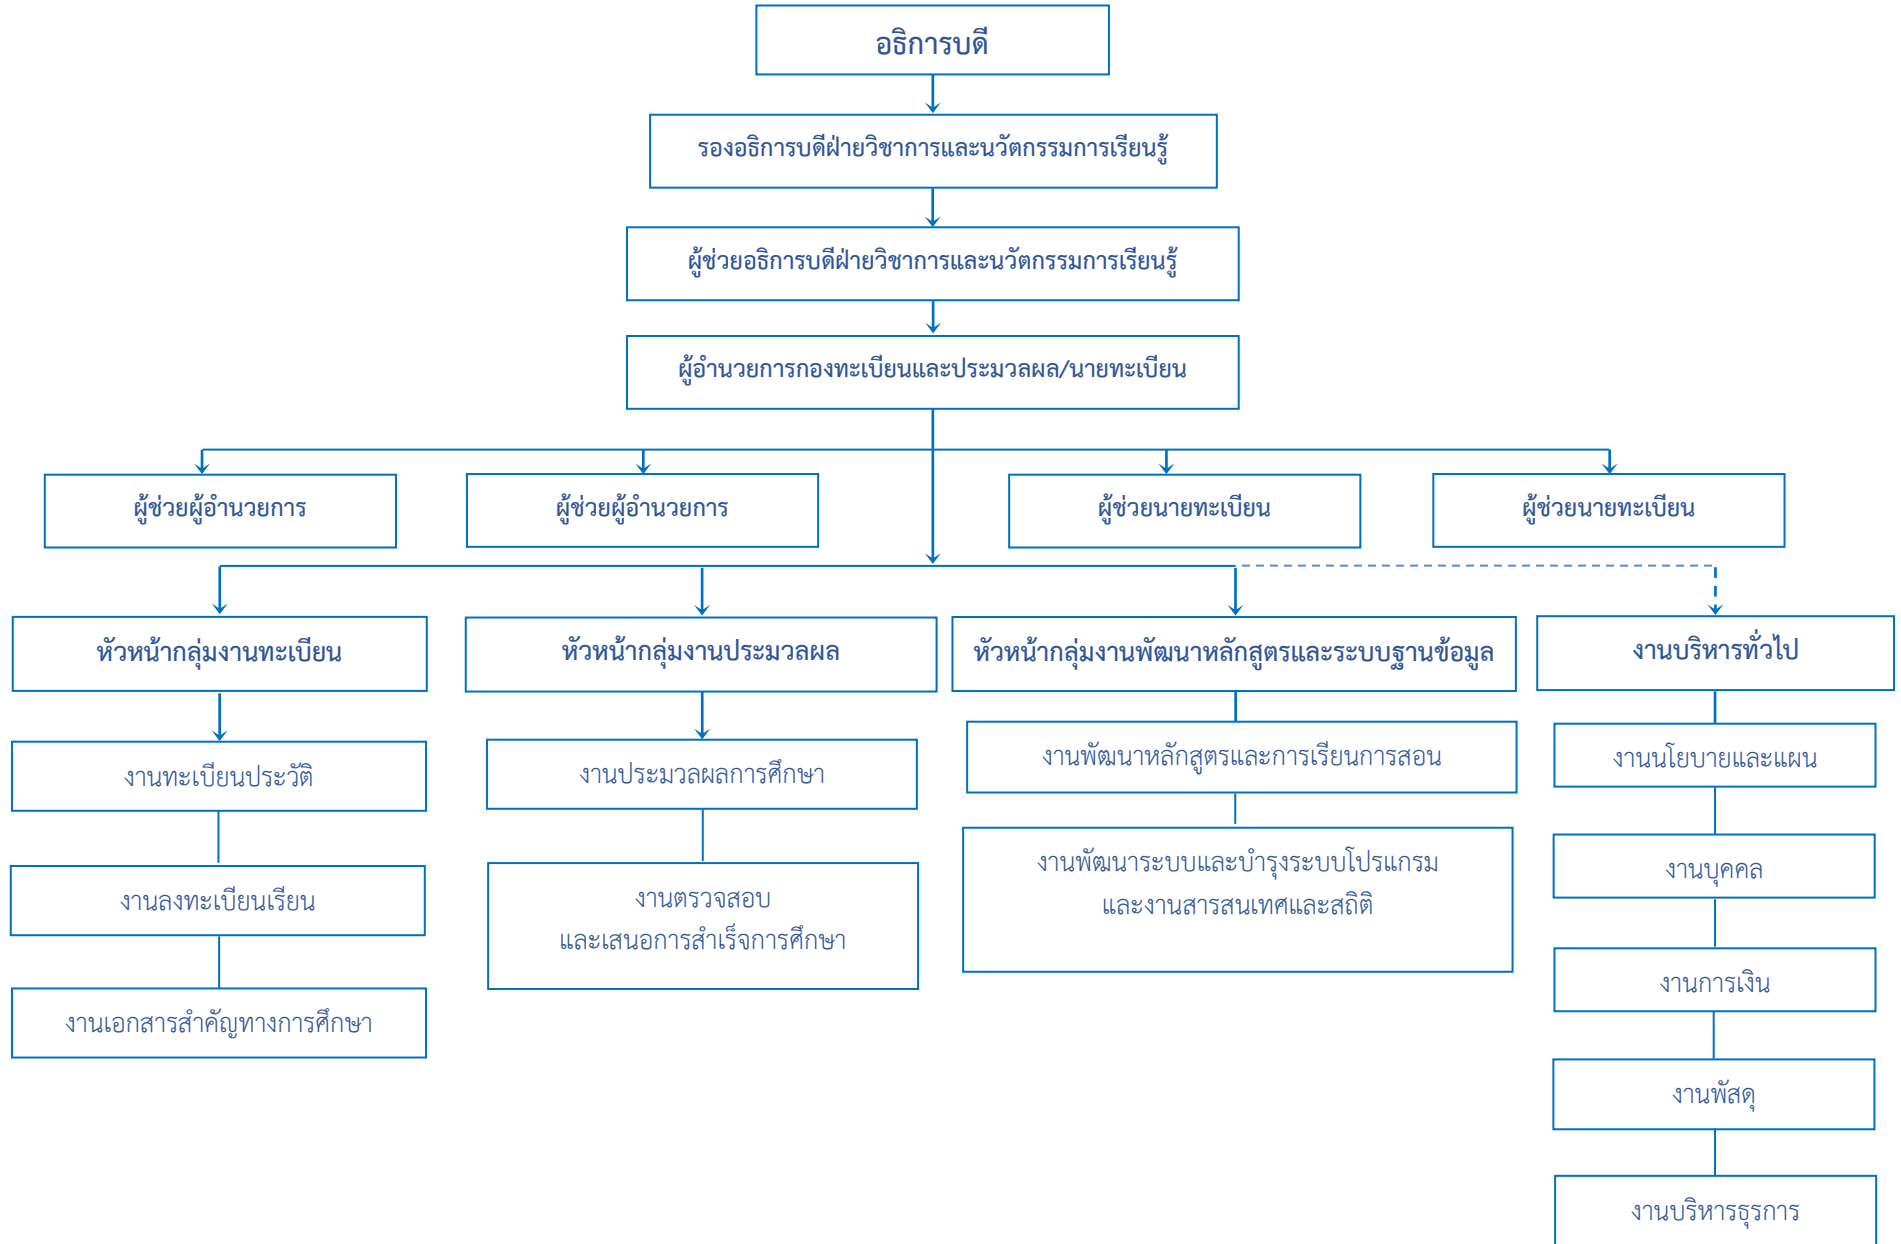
อธิการบดี

รองอธิการบดีฝ่ายวิชาการและนวัตกรรมการเรียนรู้

ผู้ช่วยอธิการบดีฝ่ายวิชาการและนวัตกรรมการเรียนรู้

ผู้อำนวยการกองทะเบียนและประมวลผล/นายทะเบียน

ผู้ช่วยผู้อำนวยการ

ผู้ช่วยผู้อำนวยการ

ผู้ช่วยนายทะเบียน

ผู้ช่วยนายทะเบียน

หัวหน้ากลุ่มงานทะเบียน

งานทะเบียนประวัติ

งานลงทะเบียนเรียน

งานเอกสารสำคัญทางการศึกษา

หัวหน้ากลุ่มงานประมวลผล

งานประมวลผลการศึกษา

งานตรวจสอบ
และเสนอการสำเร็จการศึกษา

หัวหน้ากลุ่มงานพัฒนาหลักสูตรและระบบฐานข้อมูล

งานพัฒนาหลักสูตรและการเรียนการสอน

งานพัฒนาระบบและบำรุงระบบโปรแกรม
และงานสารสนเทศและสถิติ

งานบริหารทั่วไป

งานนโยบายและแผน

งานบุคคล

งานการเงิน

งานพัสดุ

งานบริหารธุรการ